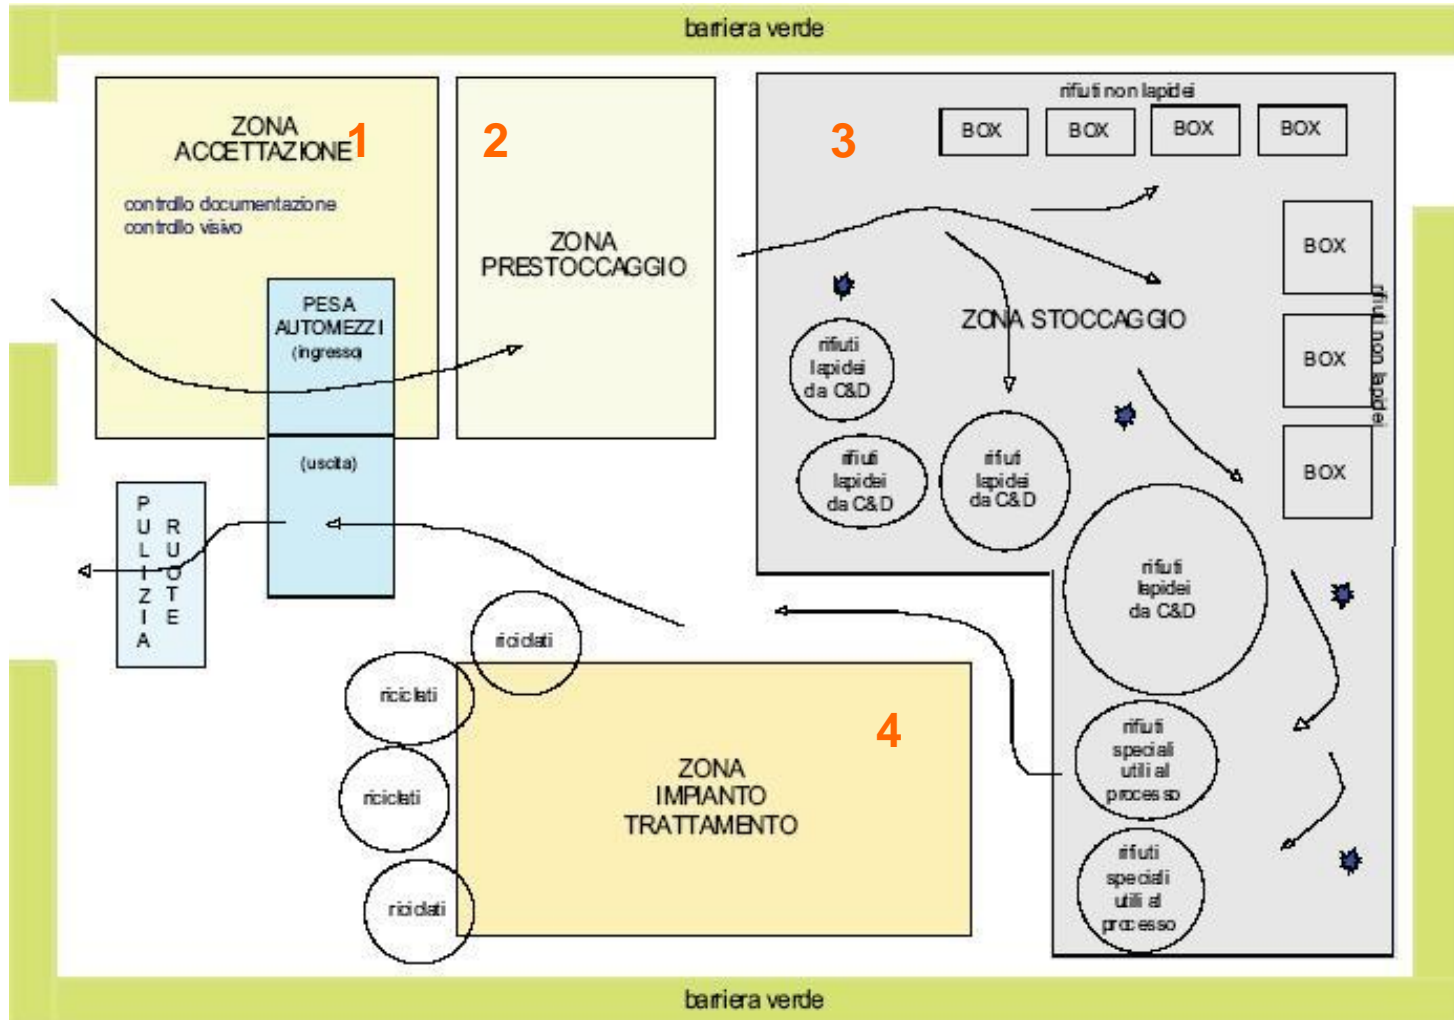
barriera verde

ZONA ACCETTAZIONE 1

controllo documentazione
controllo visivo

PESA AUTOMEZZI
(ingresso)

(uscita)

2

ZONA PRESTOCCAGGIO

3

rifiuti non lapidei

BOX BOX BOX BOX

BOX
BOX
BOX

rifiuti non lapidei

ZONA STOCCAGGIO

rifiuti lapidei da C&D

rifiuti lapidei da C&D

rifiuti lapidei da C&D

rifiuti lapidei da C&D

rifiuti speciali utili al processo

rifiuti speciali utili al processo

PULIZIA RUOTE

riciclati

riciclati

riciclati

riciclati

4

ZONA IMPIANTO TRATTAMENTO

barriera verde